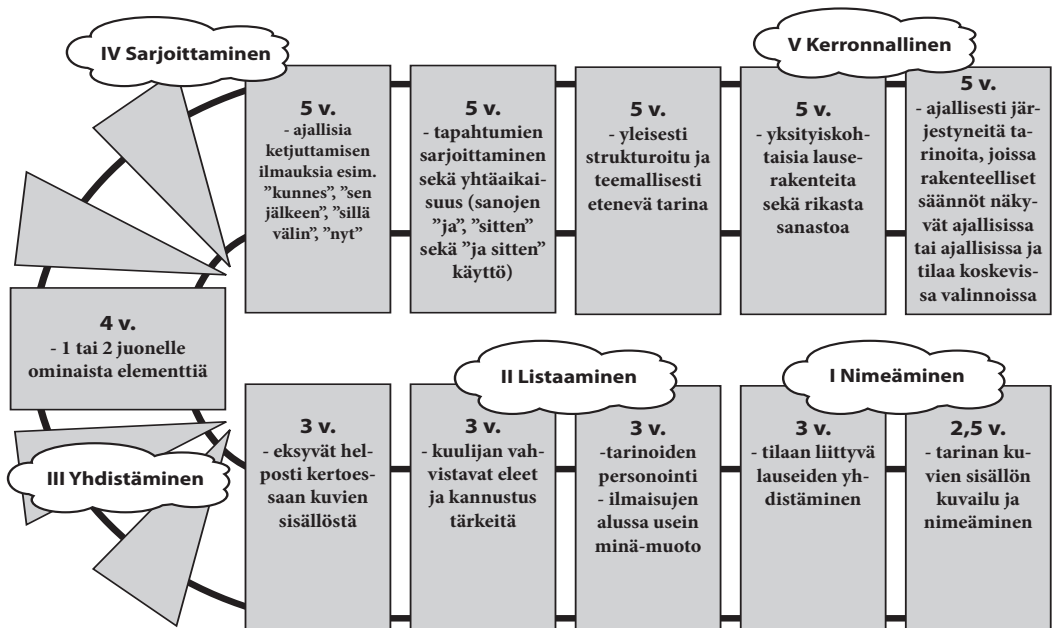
IV Sarjoittaminen

V Kerronnallinen

5 v.
- ajallisia ketjuttamisen ilmauksia esim. "kunnes", "sen jälkeen", "sillä välin", "nyt"

5 v.
- tapahtumien sarjoittaminen sekä yhtäaikaisuus (sanojen "ja", "sitten" sekä "ja sitten" käyttö)

5 v.
- yleisesti strukturoitu ja teemallisesti etenevä tarina

5 v.
- yksityiskohtaisia lauserakenteita sekä rikasta sanastoa

5 v.
- ajallisesti järjestyneitä tarinoita, joissa rakenteelliset säännöt näkyvät ajallisissa tai ajallisissa ja tilaa koskevissa valinnoissa

4 v.
- 1 tai 2 juonelle ominaista elementtiä

II Listaaminen

I Nimeäminen

III Yhdistäminen

3 v.
- eksyvät helposti kertoessaan kuvien sisällöstä

3 v.
- kuulijan vahvistavat eleet ja kannustus tärkeitä

3 v.
-tarinoiden personointi
- ilmaisujen alussa usein minä-muoto

3 v.
- tilaan liittyvä lauseiden yhdistäminen

2,5 v.
- tarinan kuvien sisällön kuvailu ja nimeäminen